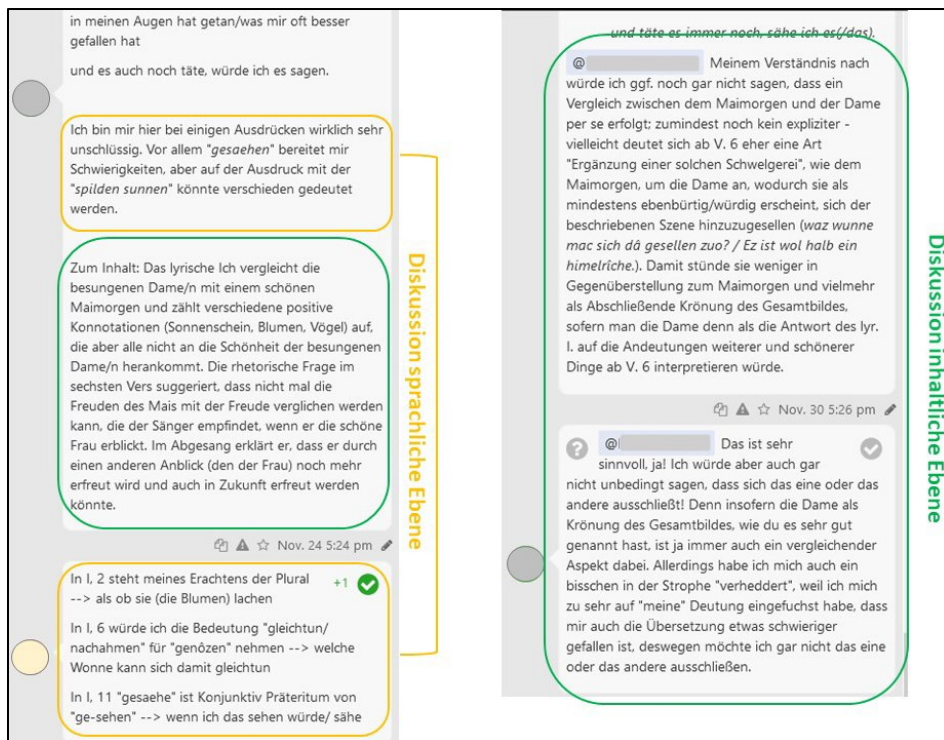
in meinen Augen hat getan/was mir oft besser gefallen hat

und es auch noch täte, würde ich es sagen.

Ich bin mir hier bei einigen Ausdrücken wirklich sehr unschlüssig. Vor allem "*gesaehen*" bereitet mir Schwierigkeiten, aber auf der Ausdruck mit der "*spilden sunnen*" könnte verschieden gedeutet werden.

Zum Inhalt: Das lyrische Ich vergleicht die besungenen Dame/n mit einem schönen Maimorgen und zählt verschiedene positive Konnotationen (Sonnenschein, Blumen, Vögel) auf, die aber alle nicht an die Schönheit der besungenen Dame/n herankommt. Die rhetorische Frage im sechsten Vers suggeriert, dass nicht mal die Freuden des Mais mit der Freude verglichen werden kann, die der Sänger empfindet, wenn er die schöne Frau erblickt. Im Abgesang erklärt er, dass er durch einen anderen Anblick (den der Frau) noch mehr erfreut wird und auch in Zukunft erfreut werden könnte.

Nov. 24 5:24 pm

In I, 2 steht meines Erachtens der Plural --> als ob sie (die Blumen) lachen

+1

In I, 6 würde ich die Bedeutung "gleichtun/ nachahmen" für "genözen" nehmen --> welche Wonne kann sich damit gleichtun

In I, 11 "gesaehe" ist Konjunktiv Präteritum von "ge-sehen" --> wenn ich das sehen würde/ sähe

Diskussion sprachliche Ebene

*und täte es immer noch, sähe ich es(/das).*

@ Meinem Verständnis nach würde ich ggf. noch gar nicht sagen, dass ein Vergleich zwischen dem Maimorgen und der Dame per se erfolgt; zumindest noch kein expliziter - vielleicht deutet sich ab V. 6 eher eine Art "Ergänzung einer solchen Schwelgerei", wie dem Maimorgen, um die Dame an, wodurch sie als mindestens ebenbürtig/würdig erscheint, sich der beschriebenen Szene hinzuzugesellen (*waz wunne mac sich dâ gesellen zuo? / Ez ist wol halb ein himelrîche.*). Damit stünde sie weniger in Gegenüberstellung zum Maimorgen und vielmehr als Abschließende Krönung des Gesamtbildes, sofern man die Dame denn als die Antwort des lyr. I. auf die Andeutungen weiterer und schönerer Dinge ab V. 6 interpretieren würde.

Nov. 30 5:26 pm

@ Das ist sehr sinnvoll, ja! Ich würde aber auch gar nicht unbedingt sagen, dass sich das eine oder das andere ausschließt! Denn insofern die Dame als Krönung des Gesamtbildes, wie du es sehr gut genannt hast, ist ja immer auch ein vergleichender Aspekt dabei. Allerdings habe ich mich auch ein bisschen in der Strophe "verheddert", weil ich mich zu sehr auf "meine" Deutung eingefuchst habe, dass mir auch die Übersetzung etwas schwieriger gefallen ist, deswegen möchte ich gar nicht das eine oder das andere ausschließen.

Diskussion inhaltliche Ebene